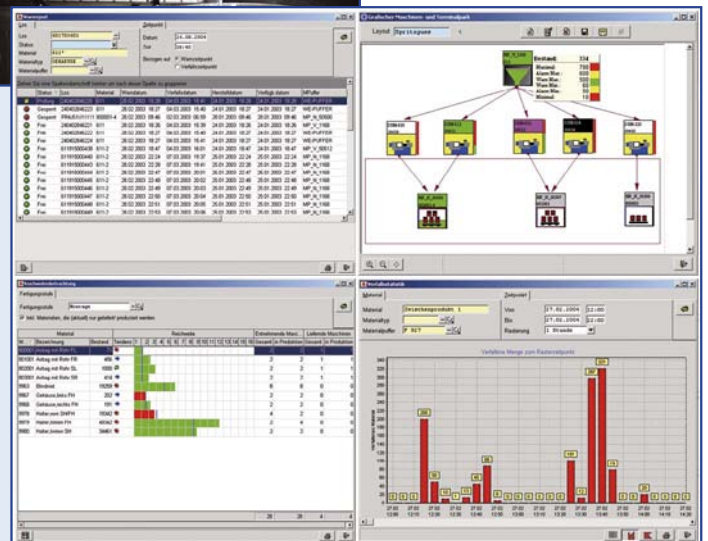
Warenpool

Los
Status
Material
Materialtyp
Materialpuffer

Zeitpunkt
Datum 24.08.2006
Zeit
Bezogen auf Warenzeitpunkt Verfallzeitpunkt

| Status | Los | Material | Warendatum | Verfalldatum | Herstelldatum | Verfügb datum | MPuffer |
|---|---|---|---|---|---|---|---|
| Prüfung | | | 28.02.2003 | | | | WE-PUFFER |
| Gesperrt | | | | | | | WE-PUFFER |
| Gesperrt | | | | | | | |
| Frei | | | | | | | WE-PUFFER |
| Frei | | | | | | | WE-PUFFER |
| Frei | | | | | | | WE-PUFFER |
| Frei | | | | | | | |
| Frei | | | | | | | |

Grafischer Maschinen- und Terminalpark

Layout

Bestand 334
Maximal 700
Alarm Max. 600
Warn Max. 500
Warn Min. 100
Alarm Min. 50
Minimal 10

Reichweitenbetrachtung

Fertigprodukt
Fertigprodukte Montage
Nur Materialien, die (aktuell) nur gelistet/ produziert werden

| Nr | Bezeichnung | Bestand | Tendenz | Reichweite | Entnehmende Masch. | Liefernde Maschinen |
|---|---|---|---|---|---|---|
| | Anhag mit Rohr FH | | | | 2 | |
| 803001 | Anhag mit Rohr FR | 456 | | | 2 | 2 |
| 803001 | Anhag mit Rohr SL | 1000 | | | 2 | 2 |
| 803001 | Anhag mit Rohr SR | 414 | | | 2 | 2 |
| | Blindnest | 15058 | | | 2 | 2 |
| | Gehäuse,links FH | 202 | | | 2 | 2 |
| | Gehäuse,rechts FH | 151 | | | 2 | 2 |
| | Halter,vorn SHFH | 15042 | | | 4 | 2 |
| | Halter,innen FH | 14404 | | | 2 | 4 |
| | Halter,innen SH | 39461 | | | 2 | 4 |

Verlaufsstatistik

Material
Material Sensorbauprodukt 1
Materialtyp
Materialpuffer F SET

Zeitpunkt
Von 27.02.2006
Bis 27.02.2006
Rasterung 1 Stunde

Verfallene Menge zum Rasterzeitpunkt